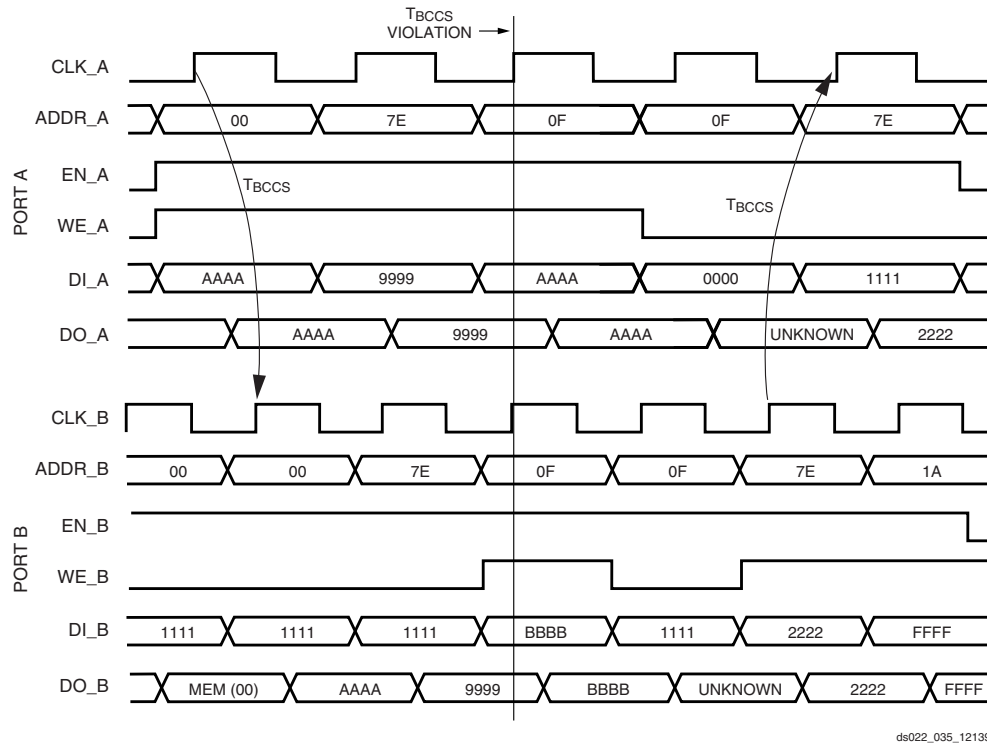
$T_{BCCS}$
VIOLATION

CLK_A

ADDR_A 00 7E 0F 0F 7E

EN_A

$T_{BCCS}$

PORT A

WE_A

$T_{BCCS}$

DI_A AAAA 9999 AAAA 0000 1111

DO_A AAAA 9999 AAAA UNKNOWN 2222

CLK_B

ADDR_B 00 00 7E 0F 0F 7E 1A

EN_B

PORT B

WE_B

DI_B 1111 1111 1111 BBBB 1111 2222 FFFF

DO_B MEM (00) AAAA 9999 BBBB UNKNOWN 2222 FFFF

ds022_035_1213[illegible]